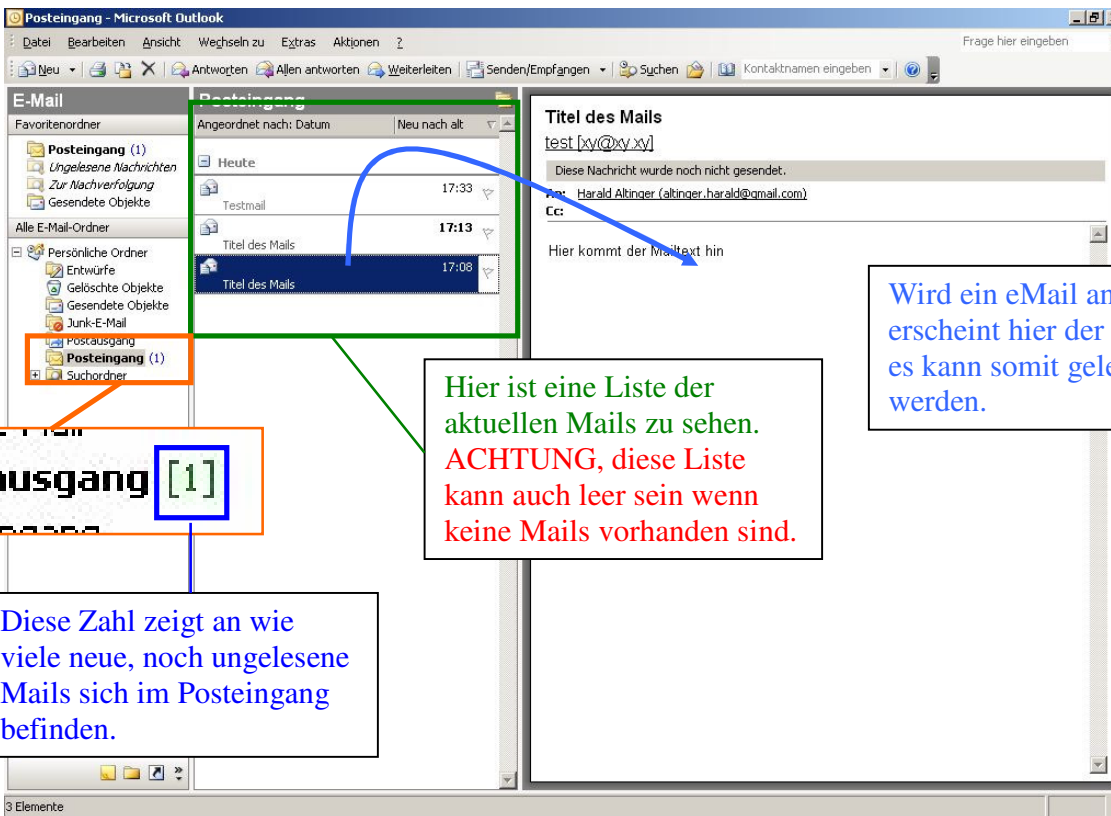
Posteingang - Microsoft Outlook

Datei Bearbeiten Ansicht Wechseln zu Extras Aktionen ?

Frage hier eingeben

Neu | Antworten | Allen antworten | Weiterleiten | Senden/Empfangen | Suchen | Kontaktnamen eingeben

E-Mail

Favoritenordner

Posteingang (1)
Ungelesene Nachrichten
Zur Nachverfolgung
Gesendete Objekte

Alle E-Mail-Ordner

Persönliche Ordner
Entwürfe
Gelöschte Objekte
Gesendete Objekte
Junk-E-Mail
Postausgang
Posteingang (1)
Suchordner

Posteingang

Angeordnet nach: Datum | Neu nach alt

Heute

17:33
Testmail

17:13
Titel des Mails

17:08
Titel des Mails

Titel des Mails
test [xy@xy.xy]

Diese Nachricht wurde noch nicht gesendet.

An: Harald Altinger (altinger.harald@gmail.com)
Cc:

Hier kommt der Mailtext hin

Wird ein eMail an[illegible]
erscheint hier der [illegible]
es kann somit gel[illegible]
werden.

Hier ist eine Liste der aktuellen Mails zu sehen. ACHTUNG, diese Liste kann auch leer sein wenn keine Mails vorhanden sind.

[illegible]usgang [1]

Diese Zahl zeigt an wie viele neue, noch ungelesene Mails sich im Posteingang befinden.

3 Elemente